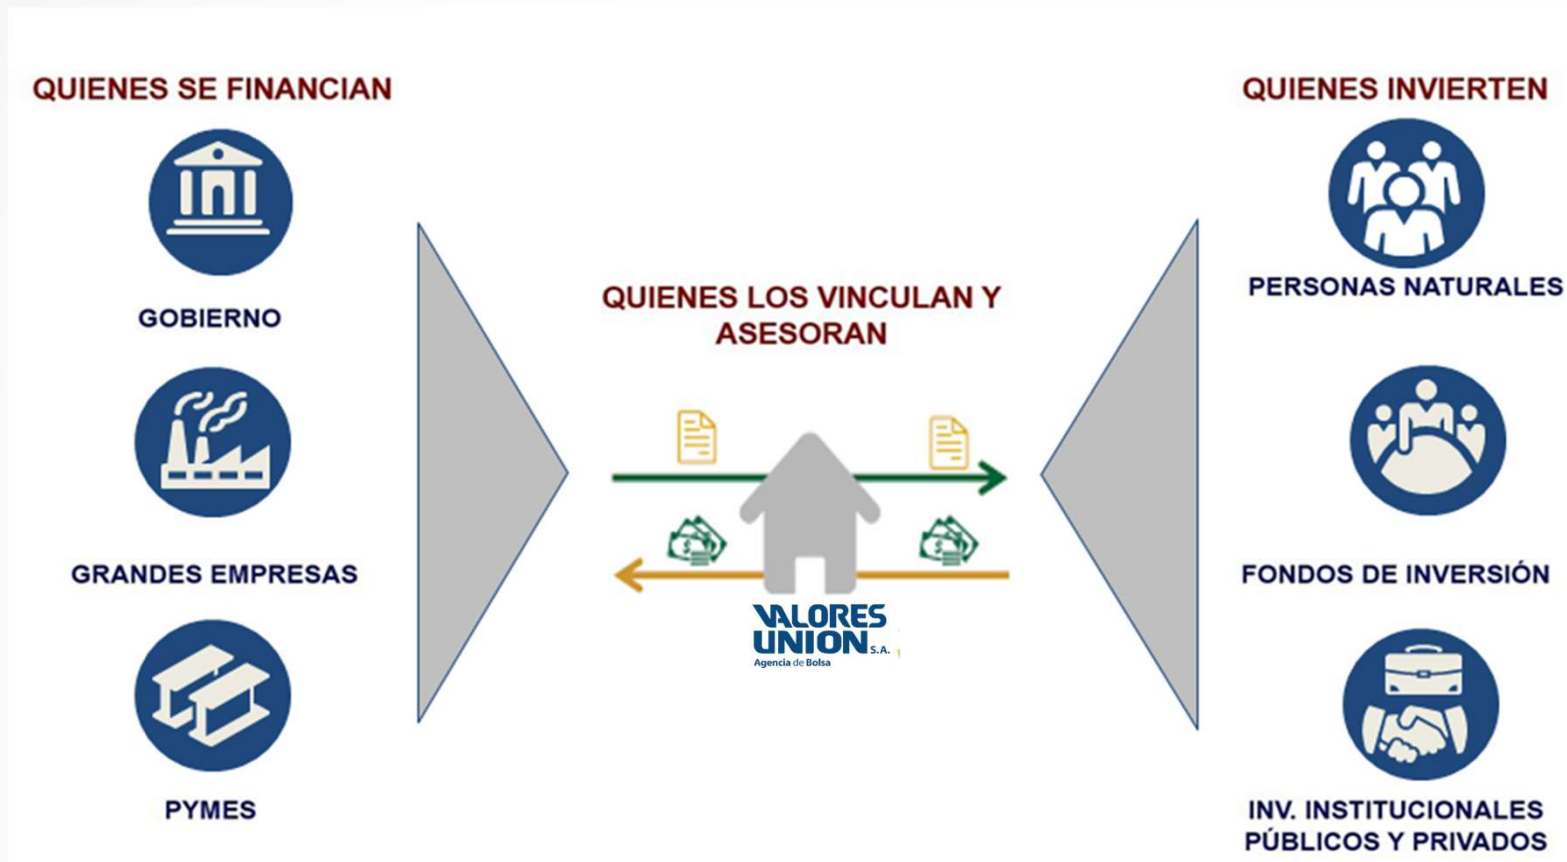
QUIENES SE FINANCIAN

GOBIERNO

GRANDES EMPRESAS

PYMES

QUIENES LOS VINCULAN Y ASESORAN

VALORES UNION S.A.
Agencia de Bolsa

QUIENES INVIERTEN

PERSONAS NATURALES

FONDOS DE INVERSIÓN

INV. INSTITUCIONALES PÚBLICOS Y PRIVADOS